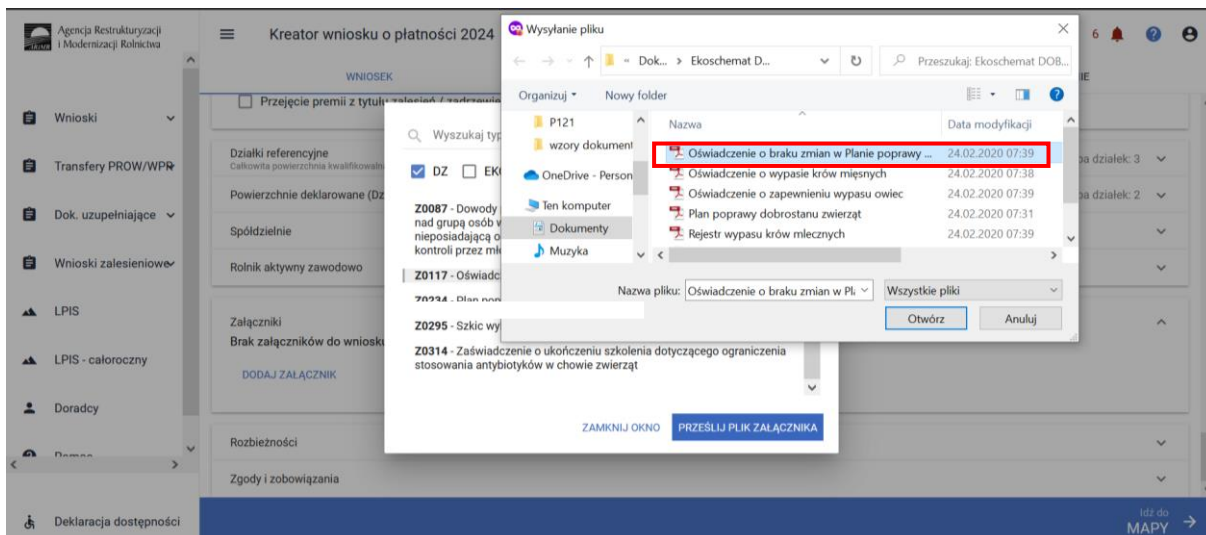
Agencja Restrukturyzacji i Modernizacji Rolnictwa

Kreator wniosku o płatności 2024

WNIOSEK

Wnioski

Transfery PROW/WPR

Dok. uzupełniające

Wnioski zalesieniowe

LPIS

LPIS - całoroczny

Doradcy

Deklaracja dostępności

Przejęcie premii z tytułu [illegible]

Działki referencyjne
Całkowita powierzchnia kwalifikowaln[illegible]

Powierzchnie deklarowane (Dz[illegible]

Spółdzielnie

Rolnik aktywny zawodowo

Załączniki
Brak załączników do wniosku

DODAJ ZAŁĄCZNIK

Rozbieżności

Zgody i zobowiązania

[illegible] działek: 3

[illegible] działek: 2

Wyszukaj typ

DZ EK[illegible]

Z0087 - Dowody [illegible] nad grupą osób w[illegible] nieposiadającą o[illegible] kontroli przez m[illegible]

Z0117 - Oświadc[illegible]

Z0234 - Plan pop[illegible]

Z0295 - Szkic wy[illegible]

Z0314 - Zaświadczenie o ukończeniu szkolenia dotyczącego ograniczenia stosowania antybiotyków w chowie zwierząt

ZAMKNIJ OKNO

PRZEŚLIJ PLIK ZAŁĄCZNIKA

Wysyłanie pliku

« Dok... > Ekoschemat D...

Przeszukaj: Ekoschemat DOB...

Organizuj ▾ Nowy folder

P121
wzory dokument
OneDrive - Person
Ten komputer
Dokumenty
Muzyka

| Nazwa | Data modyfikacji |
|---|---|
| Oświadczenie o braku zmian w Planie poprawy ... | 24.02.2020 07:39 |
| Oświadczenie o wypasie krów mięsnych | 24.02.2020 07:38 |
| Oświadczenie o zapewnieniu wypasu owiec | 24.02.2020 07:39 |
| Plan poprawy dobrostanu zwierząt | 24.02.2020 07:31 |
| Rejestr wypasu krów mlecznych | 24.02.2020 07:39 |

Nazwa pliku: Oświadczenie o braku zmian w Pl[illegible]

Wszystkie pliki

Otwórz

Anuluj

6

Idź do MAPY